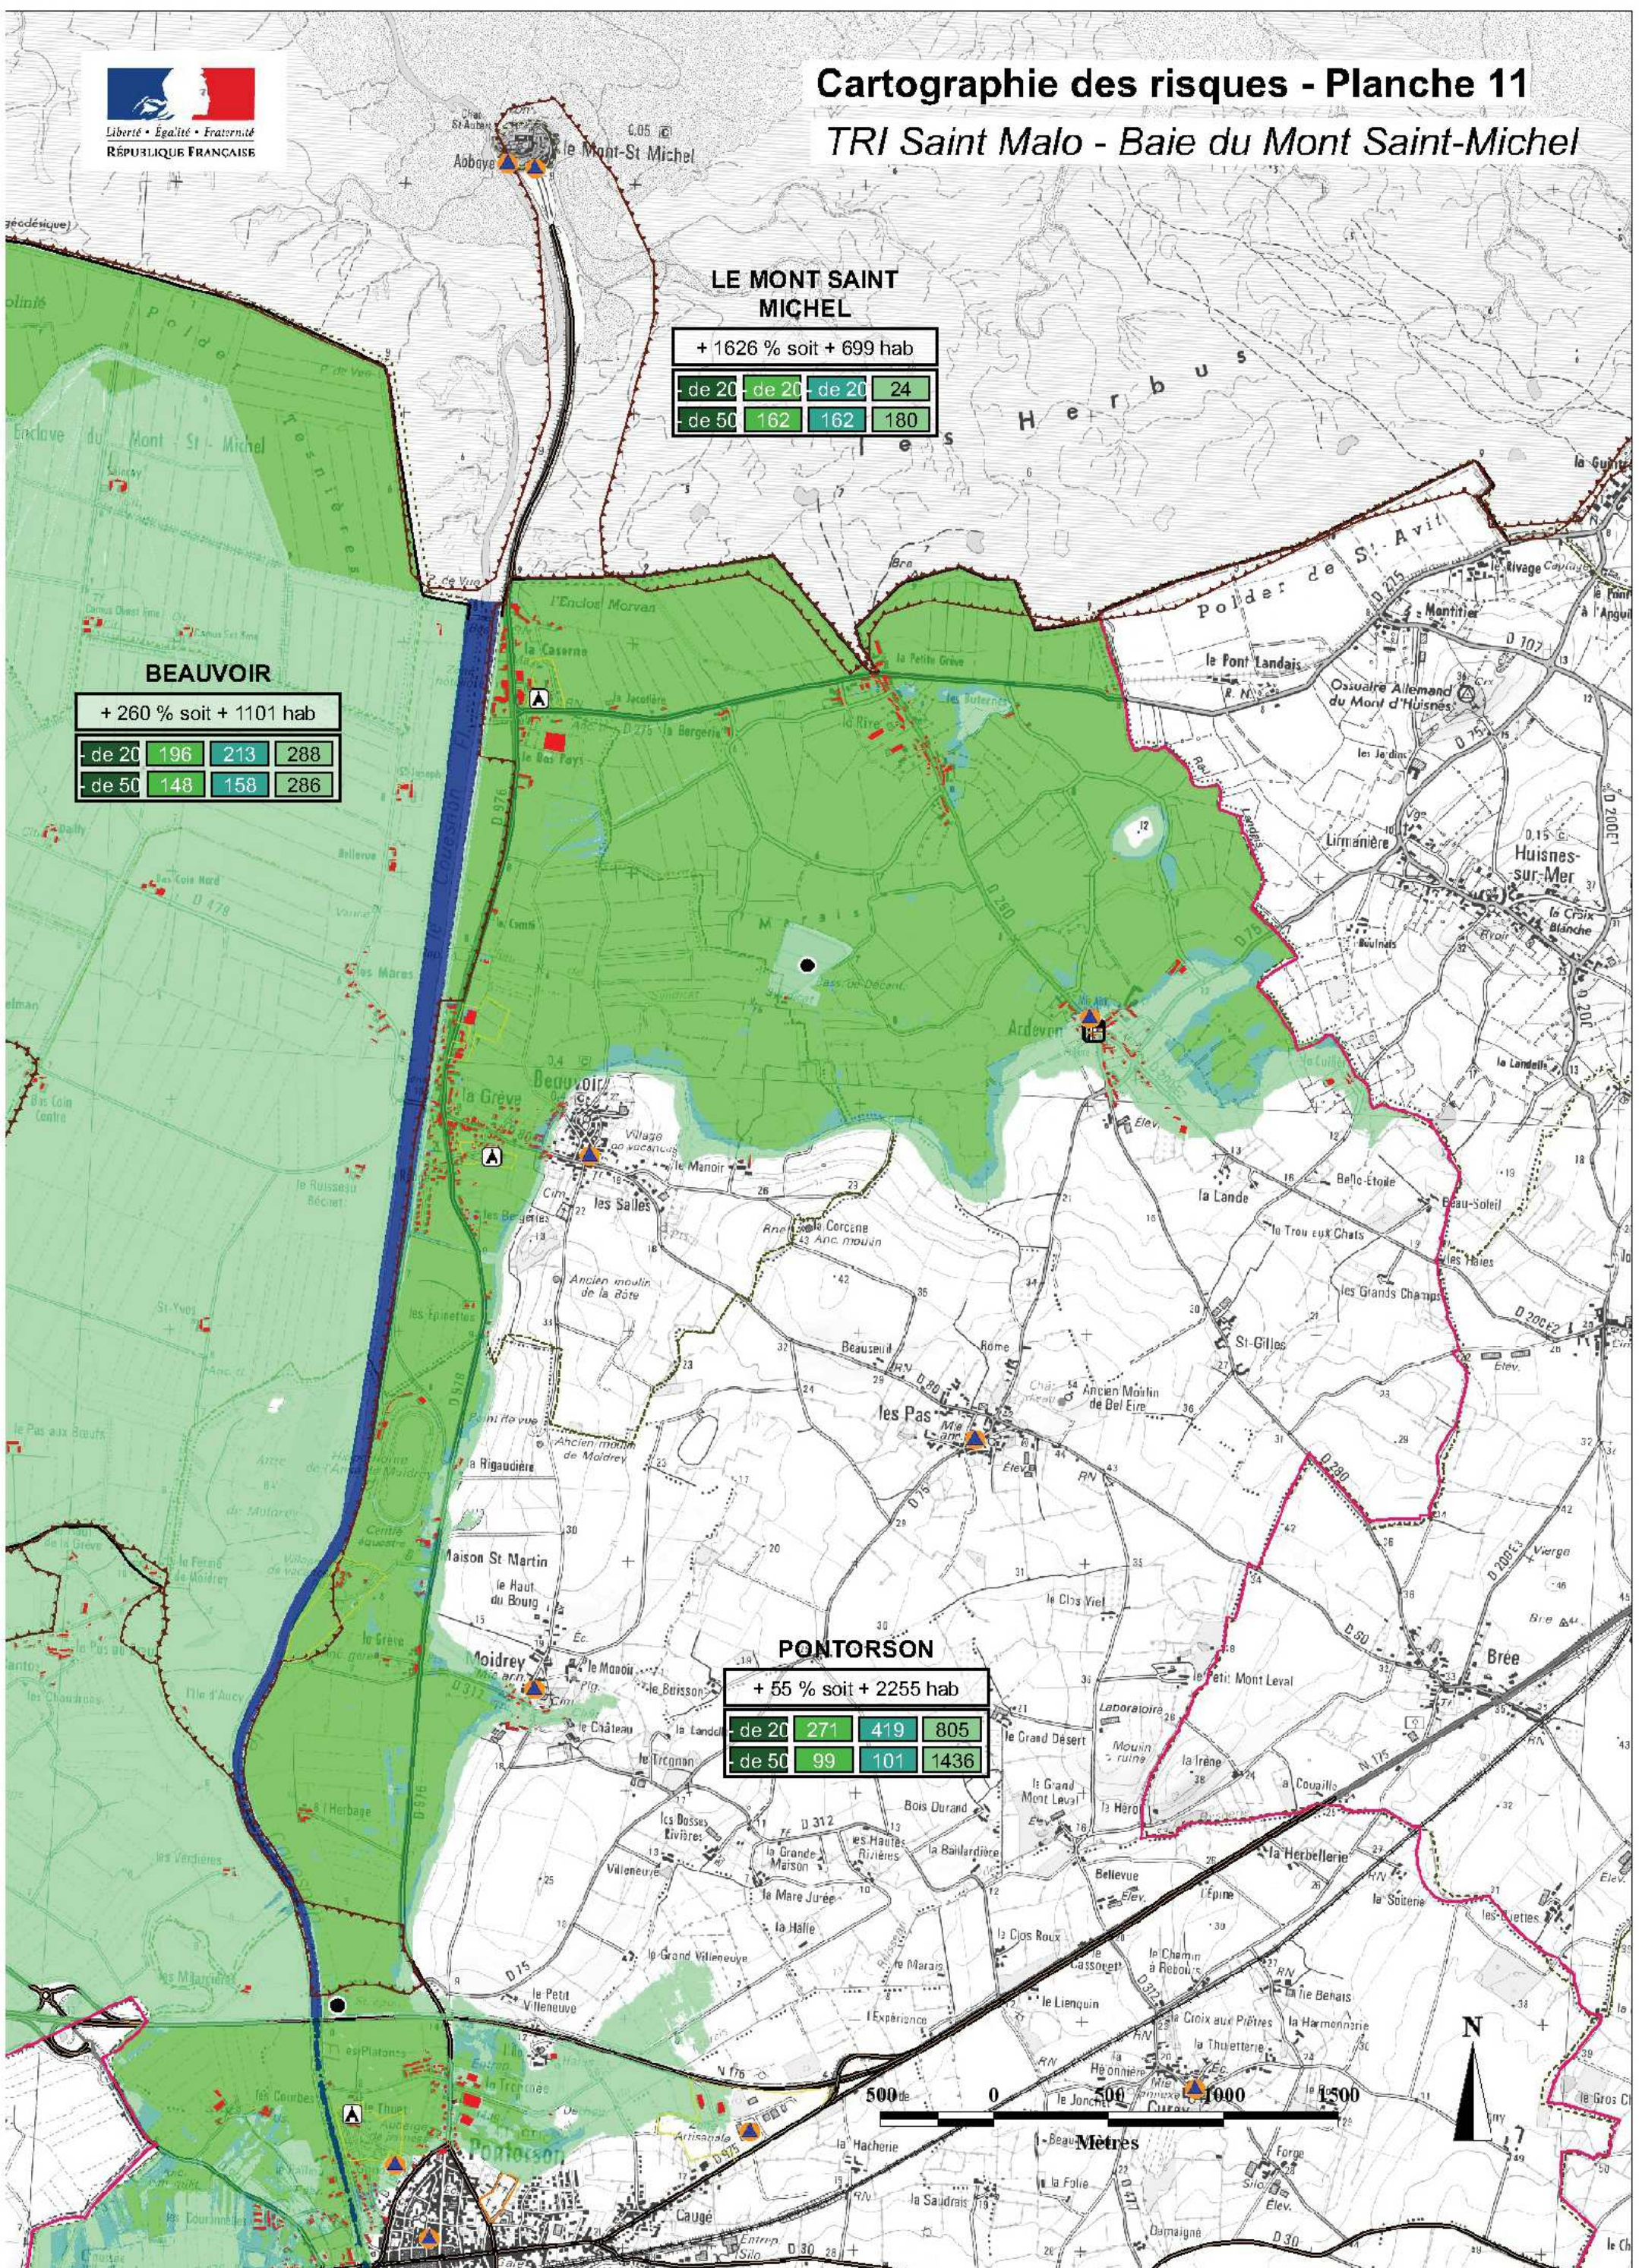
Liberté • Égalité • Fraternité
RÉPUBLIQUE FRANÇAISE

Cartographie des risques - Planche 11
TRI Saint Malo - Baie du Mont Saint-Michel

LE MONT SAINT MICHEL
+ 1626 % soit + 699 hab

| de 20 | de 20 | de 20 | 24 |
|---|---|---|---|
| de 50 | 162 | 162 | 180 |

BEAUVOIR
+ 260 % soit + 1101 hab

| de 20 | 196 | 213 | 288 |
|---|---|---|---|
| de 50 | 148 | 158 | 286 |

PONTORSON
+ 55 % soit + 2255 hab

| de 20 | 271 | 419 | 805 |
|---|---|---|---|
| de 50 | 99 | 101 | 1436 |

le Mont-St Michel
Les Herbus
Polder de St Avit
Beauvoir
la Grève
les Salles
Ardevon
Huisnes-sur-Mer
Moidrey
les Pas
Brée
Pontorson
Maison St Martin
la Rigaudière
la Caserne
l'Enclos Morvan
Montitier
Osuaire Allemand du Mont d'Huisnes
la Lande
St-Gilles
Beauseuil
Rome
Limanière
la Croix Blanche
la Herbellerie
Cauge

500 0 500 1000 1500
Mètres
N